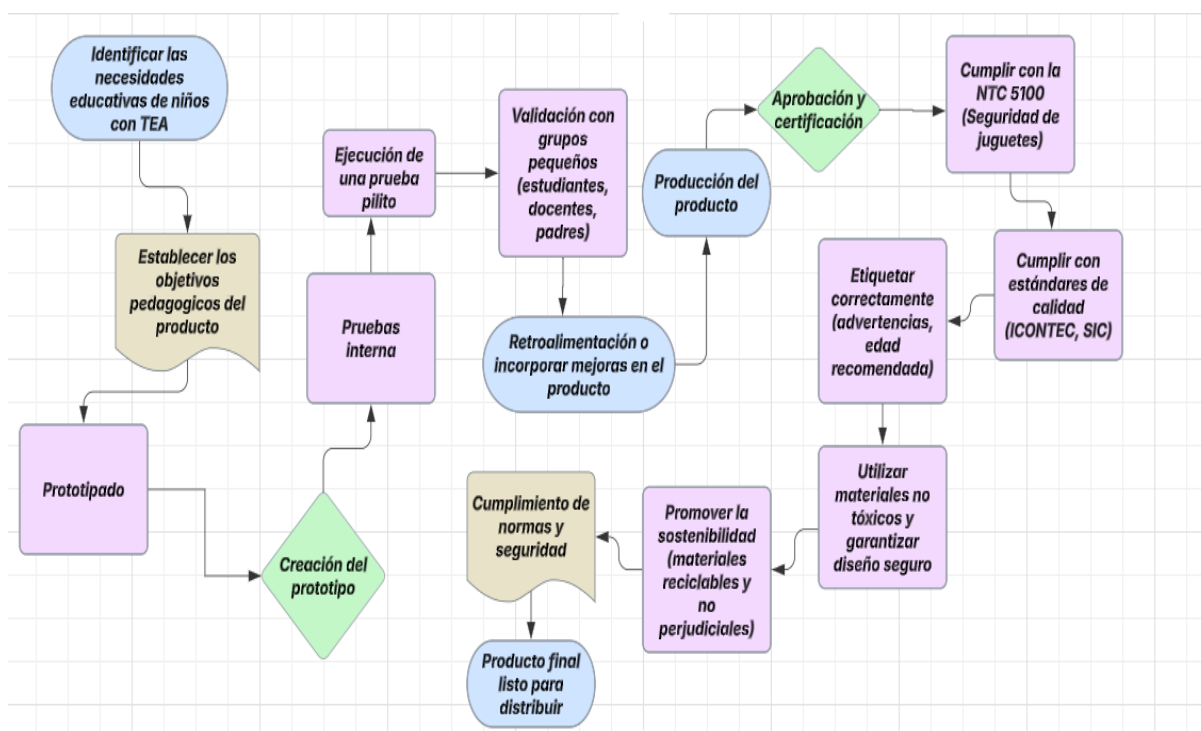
Identificar las necesidades educativas de niños con TEA

Establecer los objetivos pedagogicos del producto

Prototipado

Creación del prototipo

Pruebas interna

Ejecución de una prueba pilito

Validación con grupos pequeños (estudiantes, docentes, padres)

Retroalimentación o incorporar mejoras en el producto

Producción del producto

Aprobación y certificación

Cumplir con la NTC 5100 (Seguridad de juguetes)

Cumplir con estándares de calidad (ICONTEC, SIC)

Etiquetar correctamente (advertencias, edad recomendada)

Utilizar materiales no tóxicos y garantizar diseño seguro

Promover la sostenibilidad (materiales reciclables y no perjudiciales)

Cumplimiento de normas y seguridad

Producto final listo para distribuir